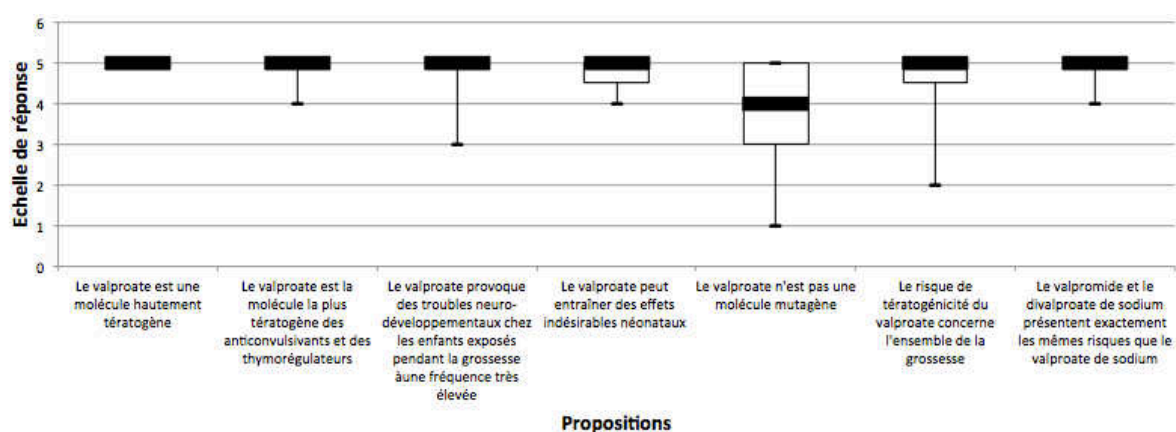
Echelle de réponse

6
5
4
3
2
1
0

Le valproate est une molécule hautement tératogène

Le valproate est la molécule la plus tératogène des anticonvulsivants et des thymorégulateurs

Le valproate provoque des troubles neurodéveloppementaux chez les enfants exposés pendant la grossesse àune fréquence très élevée

Le valproate peut entraîner des effets indésirables néonataux

Le valproate n'est pas une molécule mutagène

Le risque de tératogénicité du valproate concerne l'ensemble de la grossesse

Le valpromide et le divalproate de sodium présentent exactement les mêmes risques que le valproate de sodium

Propositions